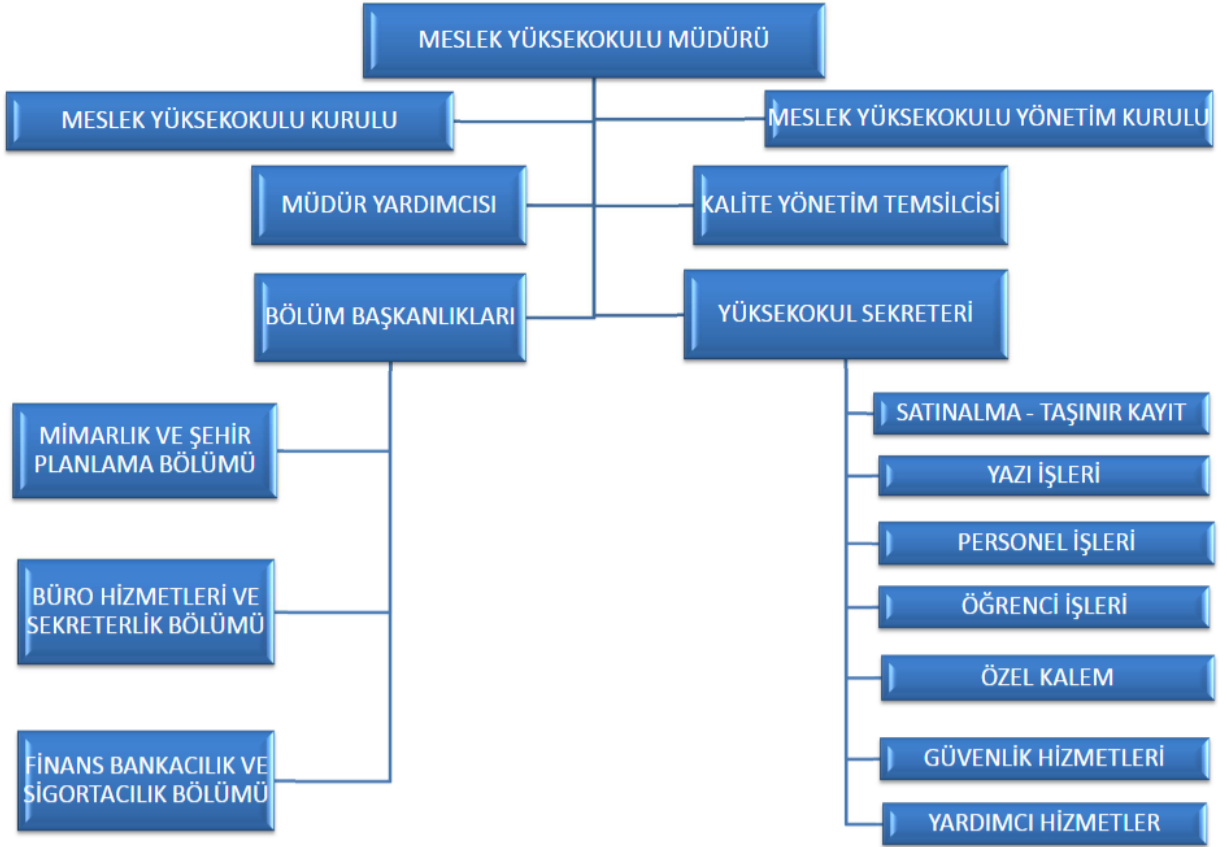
MESLEK YÜKSEKOKULU MÜDÜRÜ

MESLEK YÜKSEKOKULU KURULU

MESLEK YÜKSEKOKULU YÖNETİM KURULU

MÜDÜR YARDIMCISI

KALİTE YÖNETİM TEMSİLCİSİ

BÖLÜM BAŞKANLIKLARI

YÜKSEKOKUL SEKRETERİ

MİMARLIK VE ŞEHİR PLANLAMA BÖLÜMÜ

BÜRO HİZMETLERİ VE SEKRETERLİK BÖLÜMÜ

FİNANS BANKACILIK VE SİGORTACILIK BÖLÜMÜ

SATINALMA - TAŞINIR KAYIT

YAZI İŞLERİ

PERSONEL İŞLERİ

ÖĞRENCİ İŞLERİ

ÖZEL KALEM

GÜVENLİK HİZMETLERİ

YARDIMCI HİZMETLER